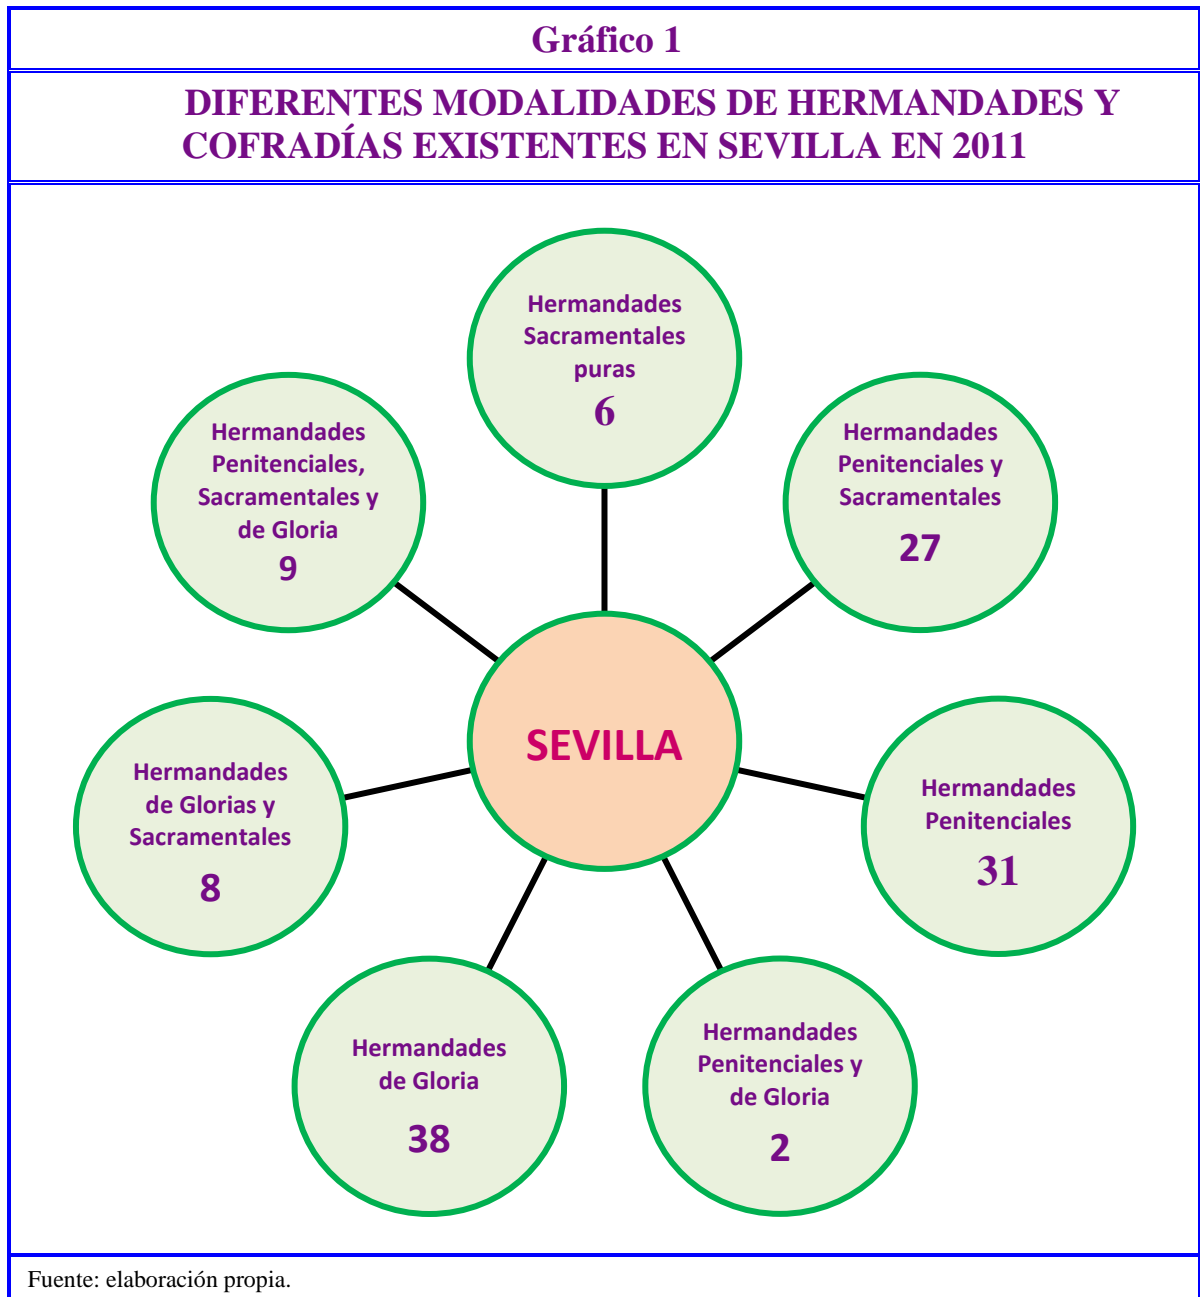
Gráfico 1

DIFERENTES MODALIDADES DE HERMANDADES Y COFRADÍAS EXISTENTES EN SEVILLA EN 2011

Hermandades Sacramentales puras
6

Hermandades Penitenciales, Sacramentales y de Gloria
9

Hermandades Penitenciales y Sacramentales
27

SEVILLA

Hermandades de Glorias y Sacramentales
8

Hermandades Penitenciales
31

Hermandades de Gloria
38

Hermandades Penitenciales y de Gloria
2

Fuente: elaboración propia.